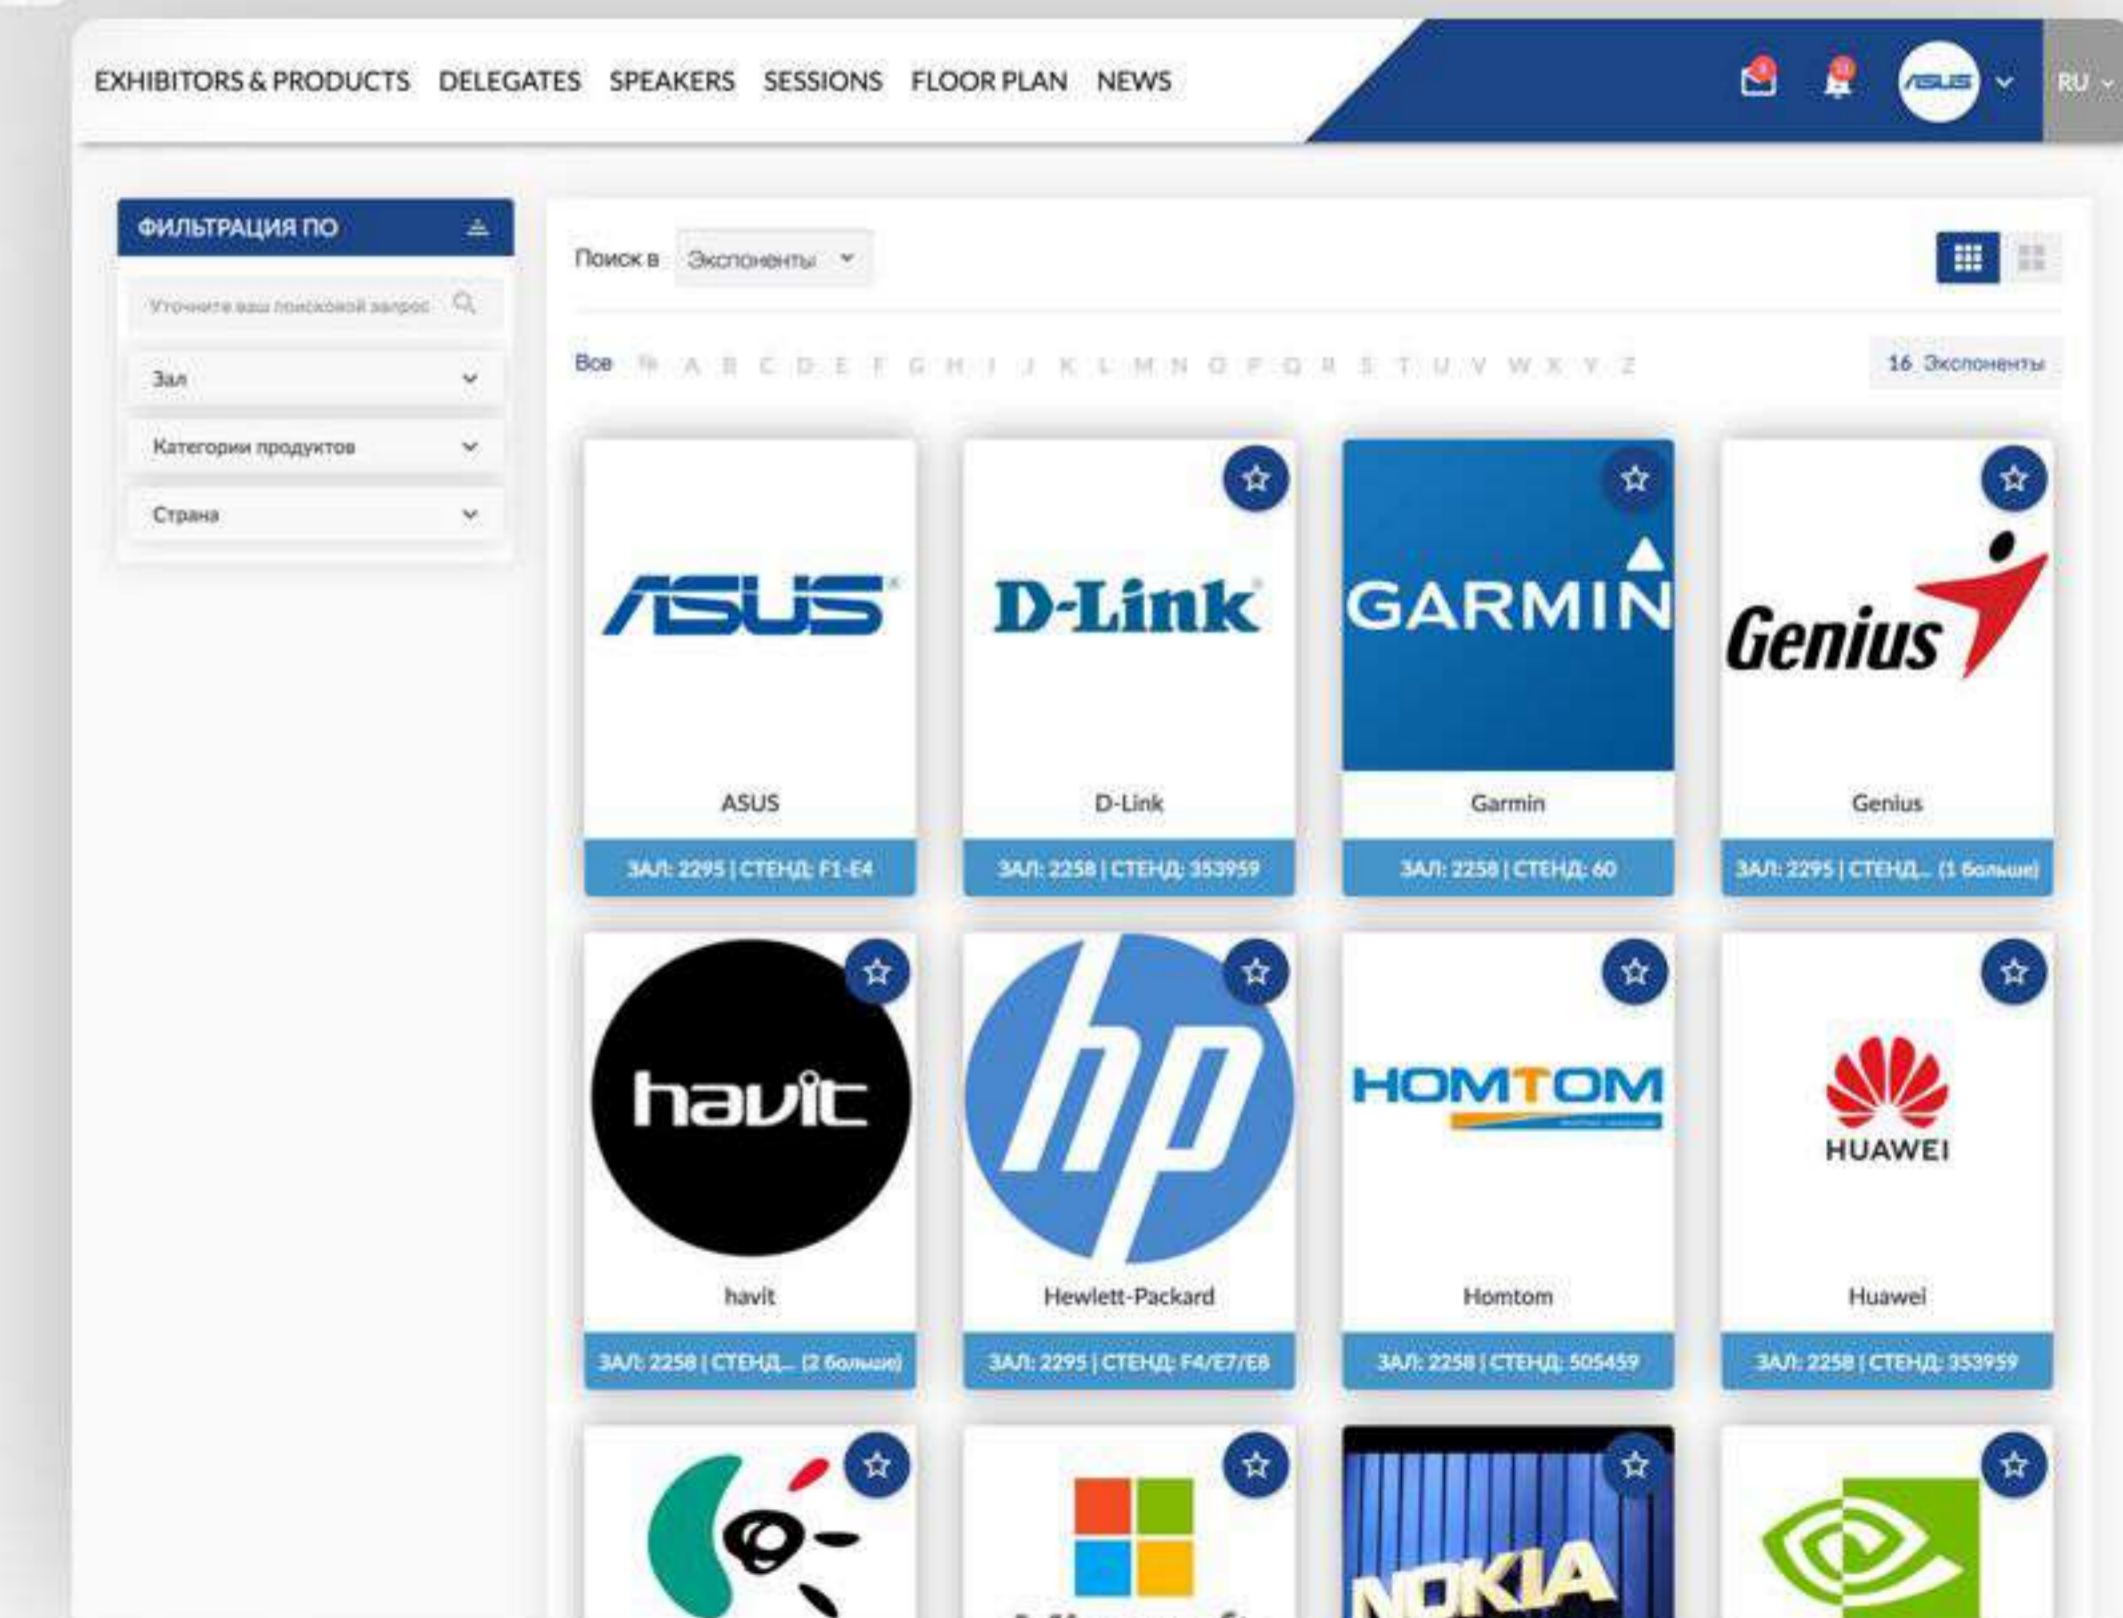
EXHIBITORS & PRODUCTS DELEGATES SPEAKERS SESSIONS FLOOR PLAN NEWS

RU

ФИЛЬТРАЦИЯ ПО

Уточните ваш поисковой запрос

Зал

Категории продуктов

Страна

Поиск в Экспоненты

Все # A B C D E F G H I J K L M N O P Q R S T U V W X Y Z

16 Экспоненты

ASUS
ASUS
ЗАЛ: 2295 | СТЕНД: F1-E4

D-Link
D-Link
ЗАЛ: 2258 | СТЕНД: 353959

GARMIN
Garmin
ЗАЛ: 2258 | СТЕНД: 60

Genius
Genius
ЗАЛ: 2295 | СТЕНД... (1 больше)

havit
havit
ЗАЛ: 2258 | СТЕНД... (2 больше)

hp
Hewlett-Packard
ЗАЛ: 2295 | СТЕНД: F4/E7/E8

HOMTOM
Homtom
ЗАЛ: 2258 | СТЕНД: 505459

HUAWEI
Huawei
ЗАЛ: 2258 | СТЕНД: 353959

NOKIA